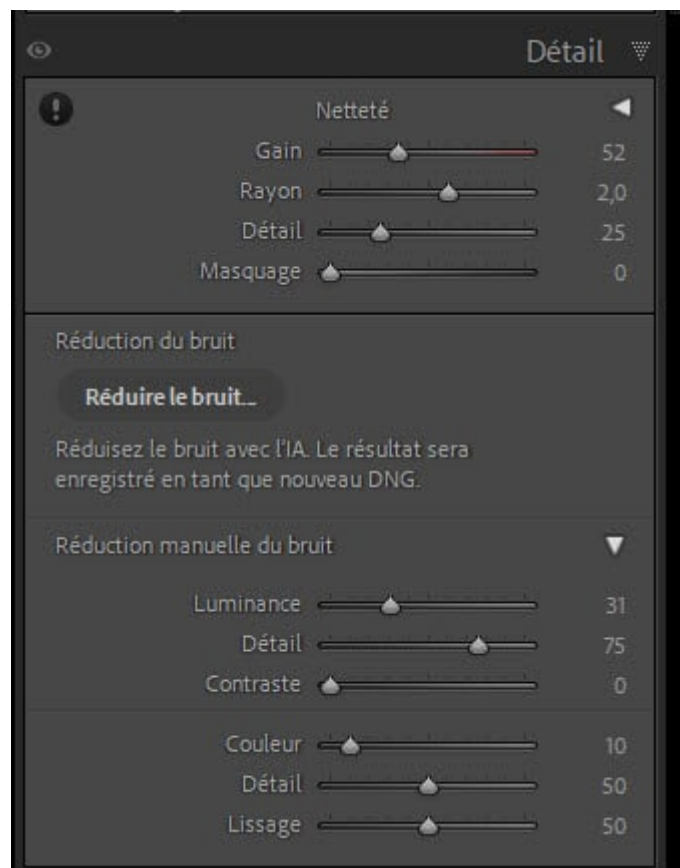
Détail

Netteté

Gain 52
Rayon 2,0
Détail 25
Masquage 0

Réduction du bruit

Réduire le bruit...

Réduisez le bruit avec l'IA. Le résultat sera enregistré en tant que nouveau DNG.

Réduction manuelle du bruit

Luminance 31
Détail 75
Contraste 0

Couleur 10
Détail 50
Lissage 50